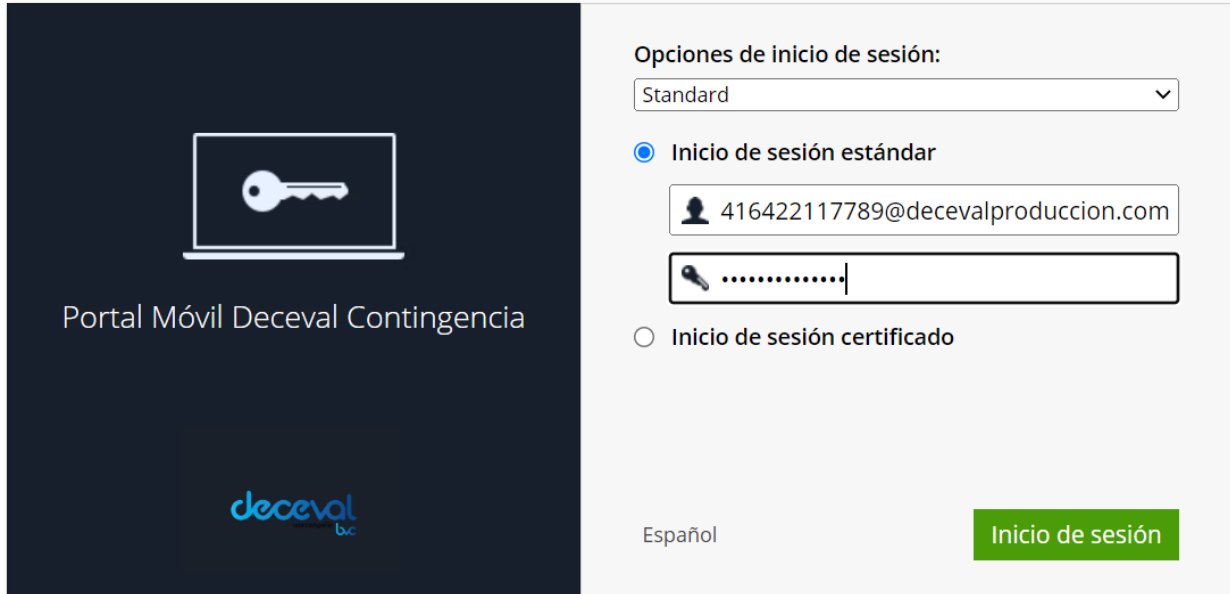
Portal Móvil Deceval Contingencia

deceval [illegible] bvc

Opciones de inicio de sesión:

Standard

Inicio de sesión estándar

416422117789@decevalproduccion.com

••••••••••••••

Inicio de sesión certificado

Español

Inicio de sesión